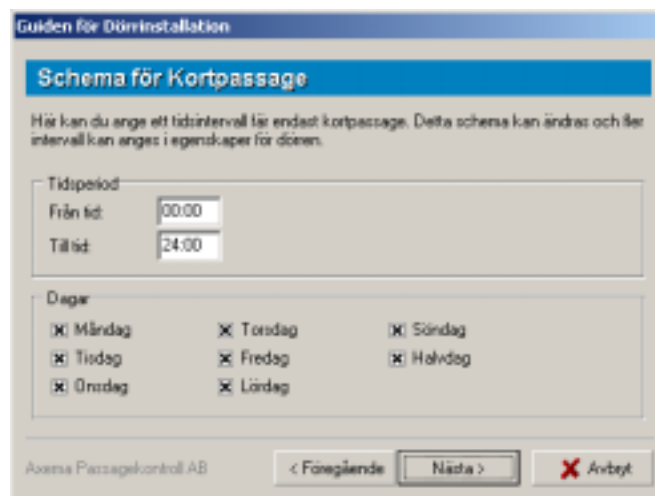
Guiden för Dörrinstallation

Schema för Kortpassage

Här kan du ange ett tidsintervall för endast kortpassage. Detta schema kan ändras och fler intervall kan anges i egenskaper för dörren.

Tidsperiod
Från tid: 00:00
Till tid: 24:00

Dagar
Måndag
Tisdag
Onsdag
Torsdag
Fredag
Lördag
Söndag
Halvdag

Axema Passagekontroll AB

< Föregående
Nästa >
Avbryt